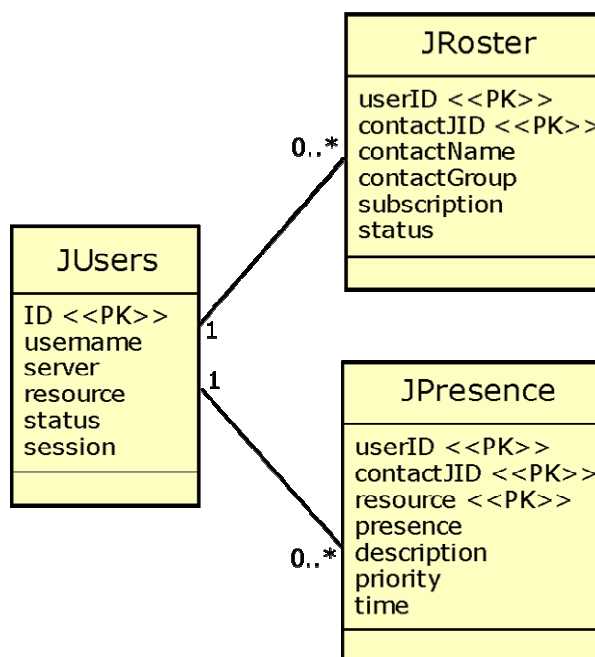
JUsers

ID <<PK>>
username
server
resource
status
session

1

0..*

JRoster

userID <<PK>>
contactJID <<PK>>
contactName
contactGroup
subscription
status

1

0..*

JPresence

userID <<PK>>
contactJID <<PK>>
resource <<PK>>
presence
description
priority
time